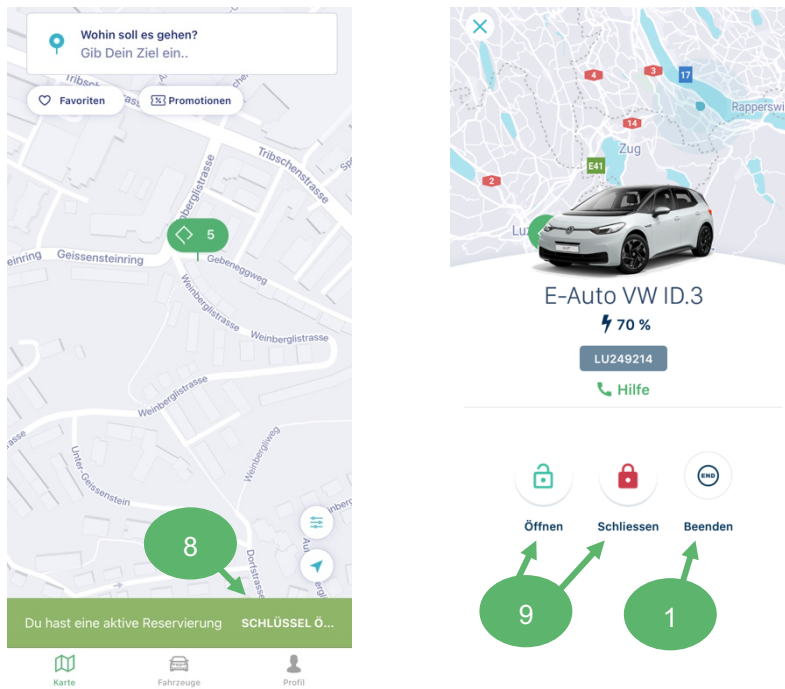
Wohin soll es gehen?
Gib Dein Ziel ein..

Favoriten

Promotionen

Tribschenstrasse

Weinbergli­strasse

5

Geissensteinring

Gebeneggweg

Weinberglistrasse

Weinberglistrasse

Weinberglistrasse

Unter-Geissenstein

Weinbergliweg

Dorfstrasse

8

Du hast eine aktive Reservierung

SCHLÜSSEL Ö...

Karte

Fahrzeuge

Profil

4

3

17

Rapperswi

14

Zug

E41

2

Luz

E-Auto VW ID.3

70 %

LU249214

Hilfe

END

Öffnen

Schliessen

Beenden

9

1